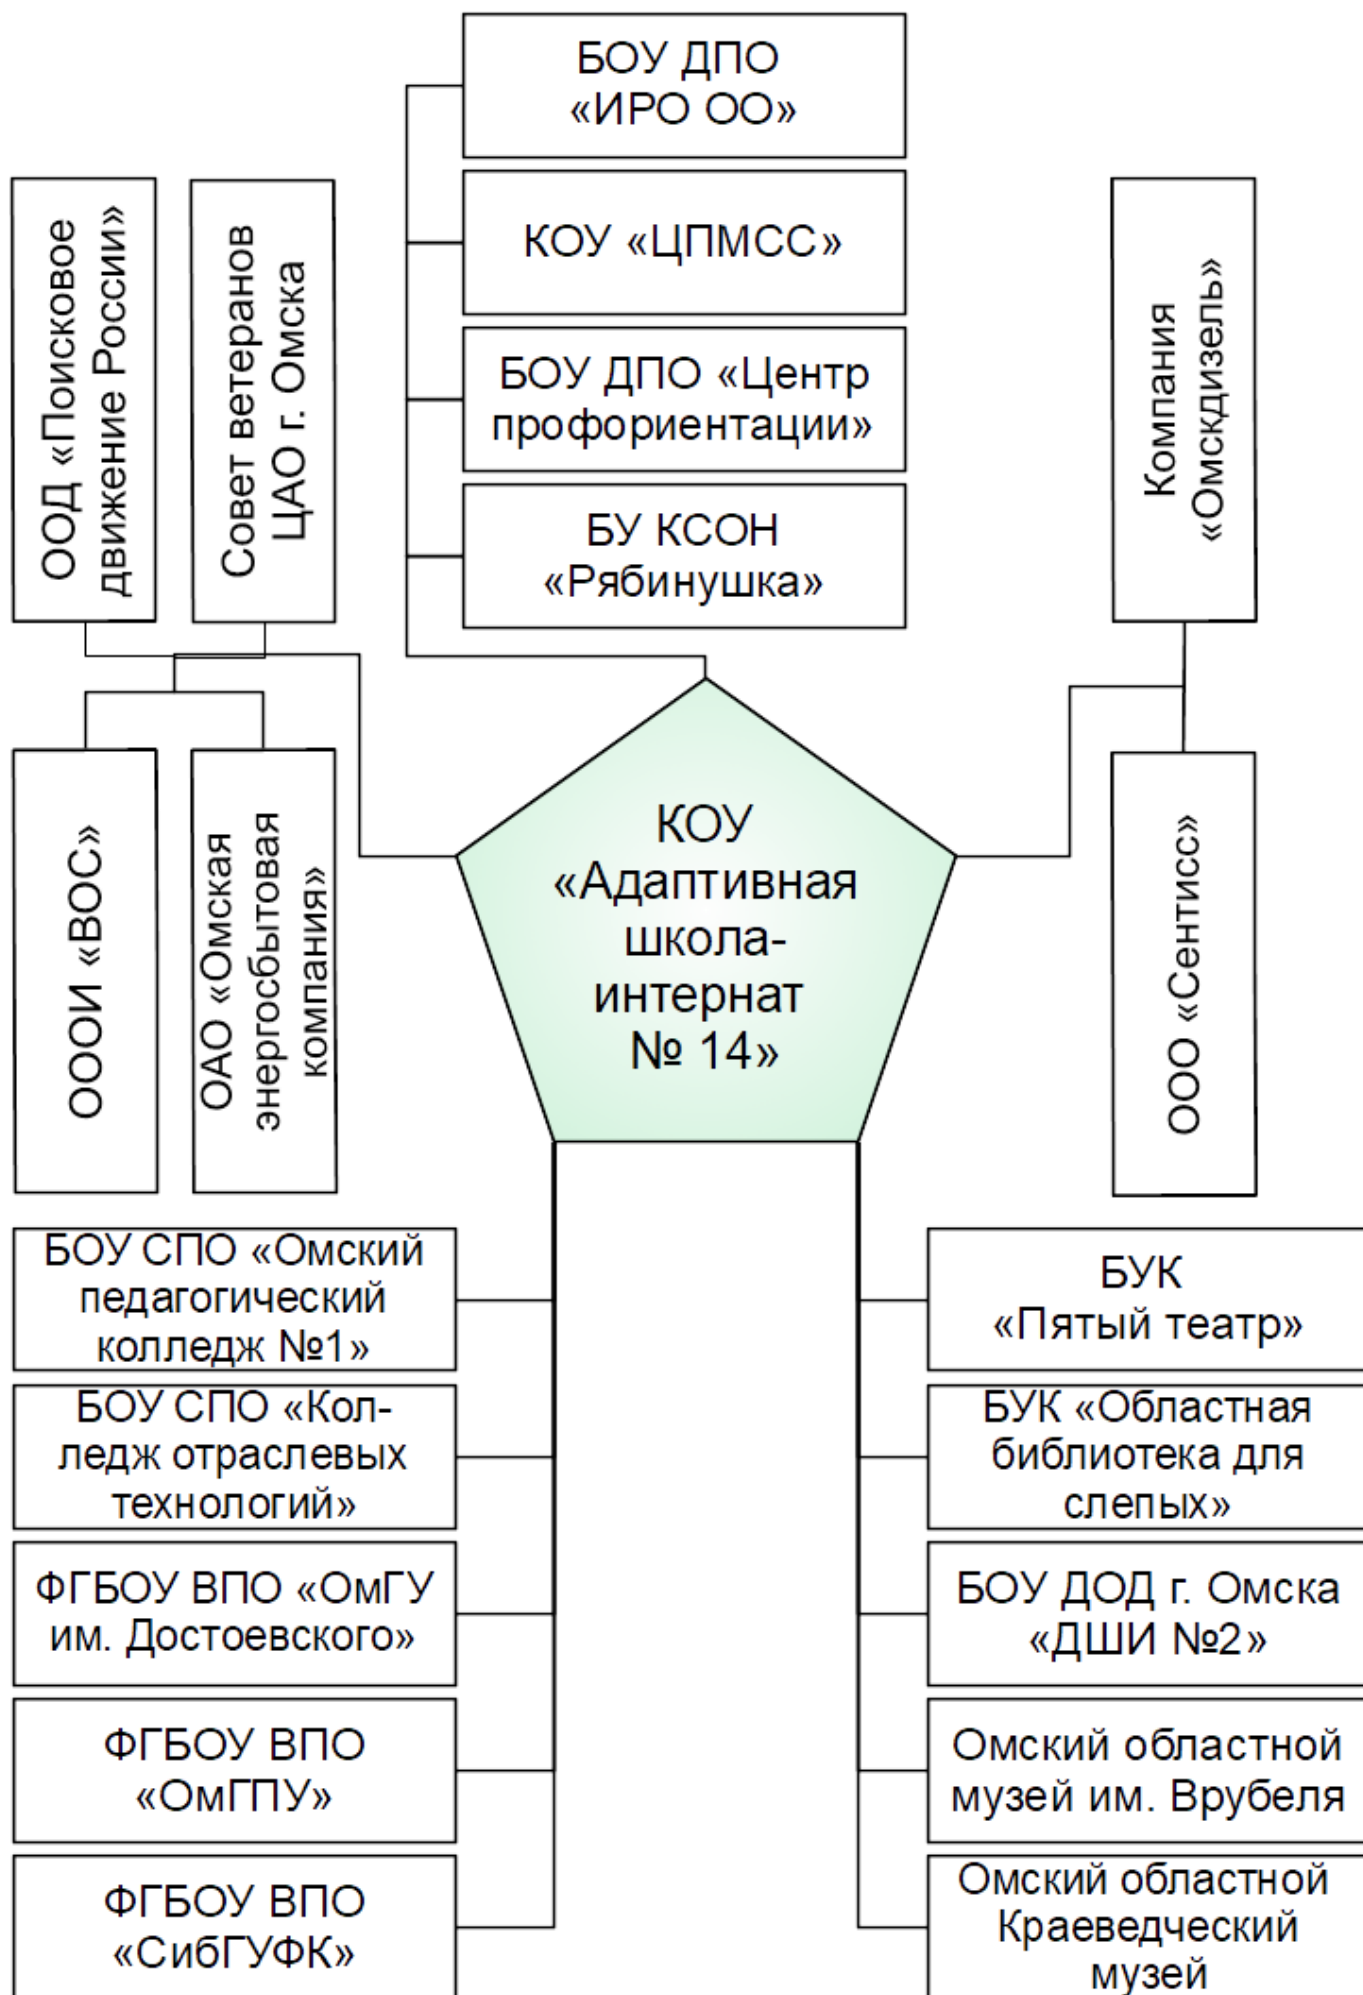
БОУ ДПО «ИРО ОО»

КОУ «ЦПМСС»

БОУ ДПО «Центр профориентации»

БУ КСОН «Рябинушка»

ООД «Поисковое движение России»

Совет ветеранов ЦАО г. Омска

Компания «Омскдизель»

ОООИ «ВОС»

ОАО «Омская энергосбытовая компания»

КОУ «Адаптивная школа-интернат № 14»

ООО «Сентисс»

БОУ СПО «Омский педагогический колледж №1»

БОУ СПО «Колледж отраслевых технологий»

ФГБОУ ВПО «ОмГУ им. Достоевского»

ФГБОУ ВПО «ОмГПУ»

ФГБОУ ВПО «СибГУФК»

БУК «Пятый театр»

БУК «Областная библиотека для слепых»

БОУ ДОД г. Омска «ДШИ №2»

Омский областной музей им. Врубеля

Омский областной Краеведческий музей